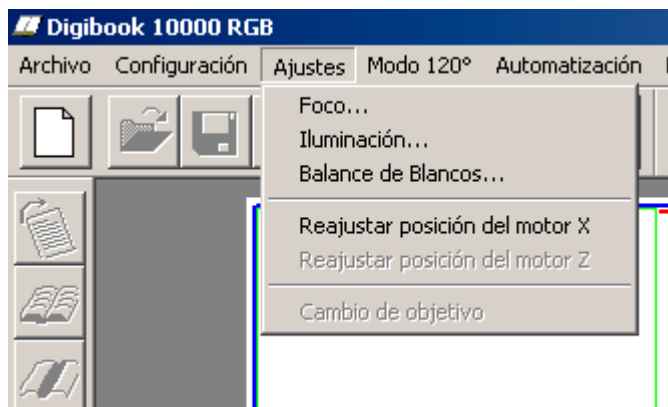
Digibook 10000 RGB

Archivo Configuración Ajustes Modo 120° Automatización

Foco...
Iluminación...
Balance de Blancos...
Reajustar posición del motor X
Reajustar posición del motor Z
Cambio de objetivo